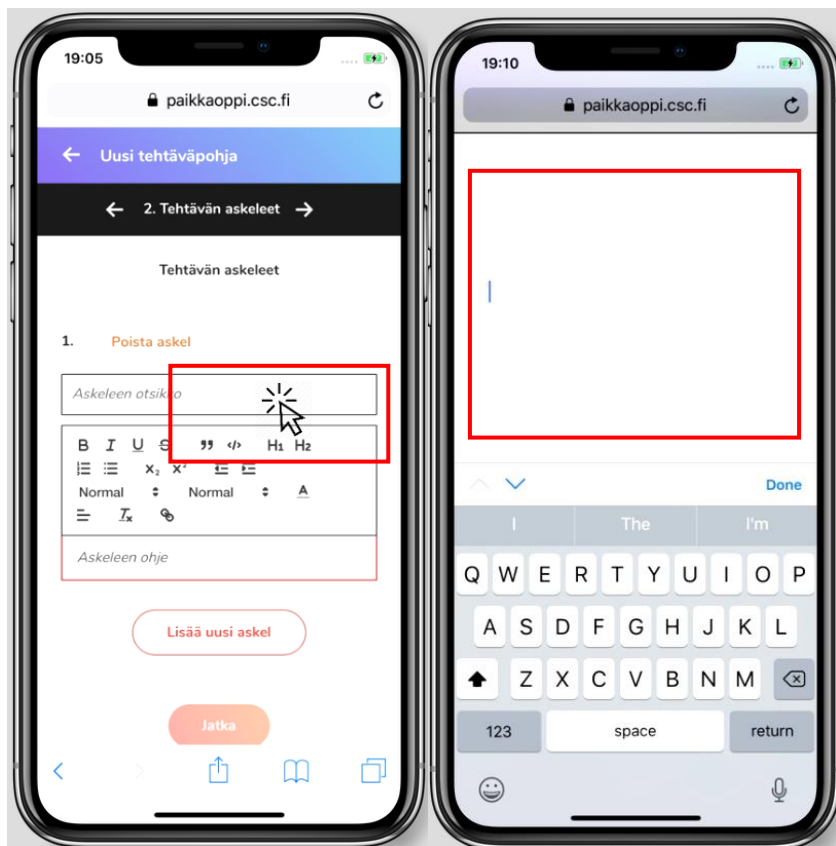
19:05

paikkaoppi.csc.fi

Uusi tehtäväpohja

2. Tehtävän askeleet

Tehtävän askeleet

1. Poista askel

Askeleen otsikko

B I U S 99 </> H1 H2
$x_2$ $x^2$
Normal Normal A

Askeleen ohje

Lisää uusi askel

Jatka

19:10

paikkaoppi.csc.fi

Done

I The I'm

Q W E R T Y U I O P
A S D F G H J K L
Z X C V B N M
123 space return